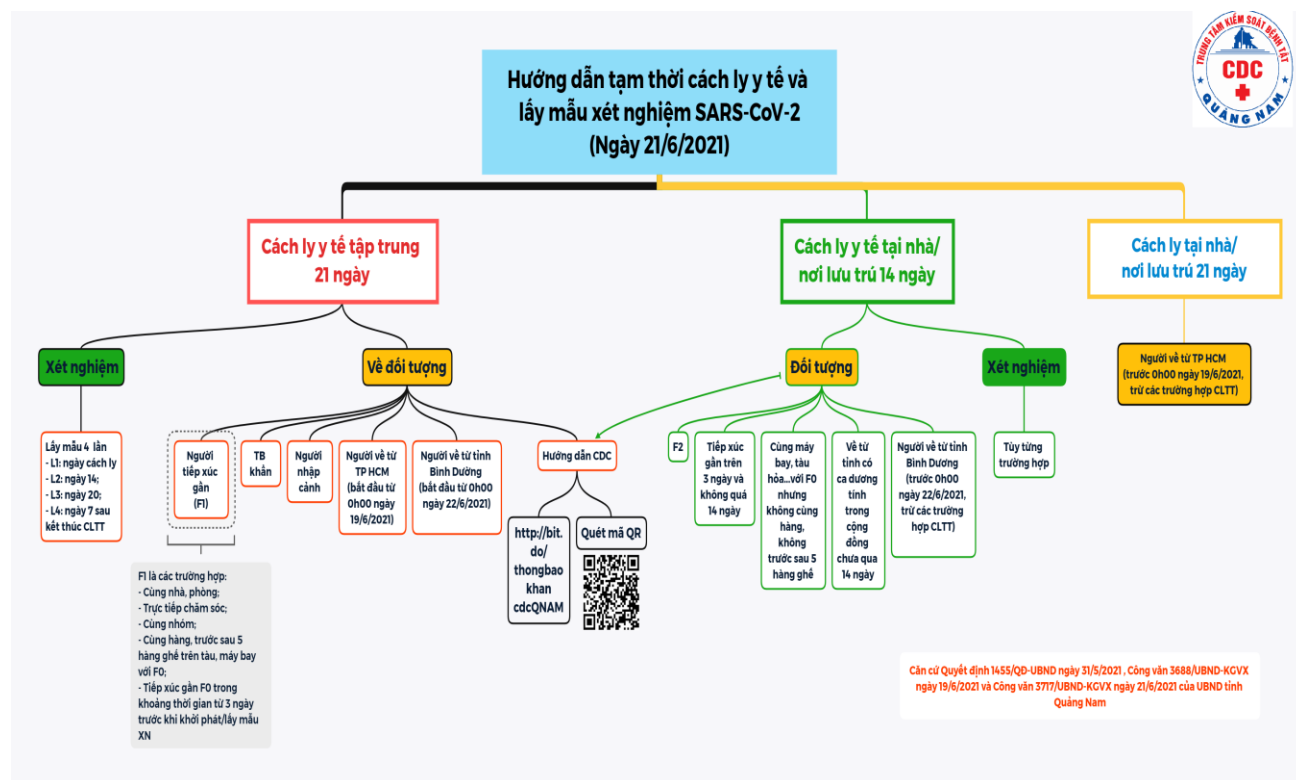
TRUNG TÂM KIỂM SOÁT BỆNH TẬT
CDC
QUẢNG NAM

Hướng dẫn tạm thời cách ly y tế và lấy mẫu xét nghiệm SARS-CoV-2 (Ngày 21/6/2021)

Cách ly y tế tập trung 21 ngày

Xét nghiệm

Lấy mẫu 4 lần
- L1: ngày cách ly
- L2: ngày 14;
- L3: ngày 20;
- L4: ngày 7 sau kết thúc CLTT

Về đối tượng

Người tiếp xúc gần (F1)

F1 là các trường hợp:
- Cùng nhà, phòng;
- Trực tiếp chăm sóc;
- Cùng nhóm;
- Cùng hàng, trước sau 5 hàng ghế trên tàu, máy bay với F0;
- Tiếp xúc gần F0 trong khoảng thời gian từ 3 ngày trước khi khởi phát/lấy mẫu XN

TB khẩn

Người nhập cảnh

Người về từ TP HCM (bắt đầu từ 0h00 ngày 19/6/2021)

Người về từ tỉnh Bình Dương (bắt đầu từ 0h00 ngày 22/6/2021)

Hướng dẫn CDC

http://bit.do/thongbaokhancdcQNAM

Quét mã QR

Cách ly y tế tại nhà/ nơi lưu trú 14 ngày

Đối tượng

F2

Tiếp xúc gần trên 3 ngày và không quá 14 ngày

Cùng máy bay, tàu hỏa...với F0 nhưng không cùng hàng, không trước sau 5 hàng ghế

Về từ tỉnh có ca dương tính trong cộng đồng chưa qua 14 ngày

Người về từ tỉnh Bình Dương (trước 0h00 ngày 22/6/2021, trừ các trường hợp CLTT)

Xét nghiệm

Tùy từng trường hợp

Cách ly tại nhà/ nơi lưu trú 21 ngày

Người về từ TP HCM (trước 0h00 ngày 19/6/2021, trừ các trường hợp CLTT)

Căn cứ Quyết định 1455/QĐ-UBND ngày 31/5/2021 , Công văn 3688/UBND-KGVX ngày 19/6/2021 và Công văn 3717/UBND-KGVX ngày 21/6/2021 của UBND tỉnh Quảng Nam